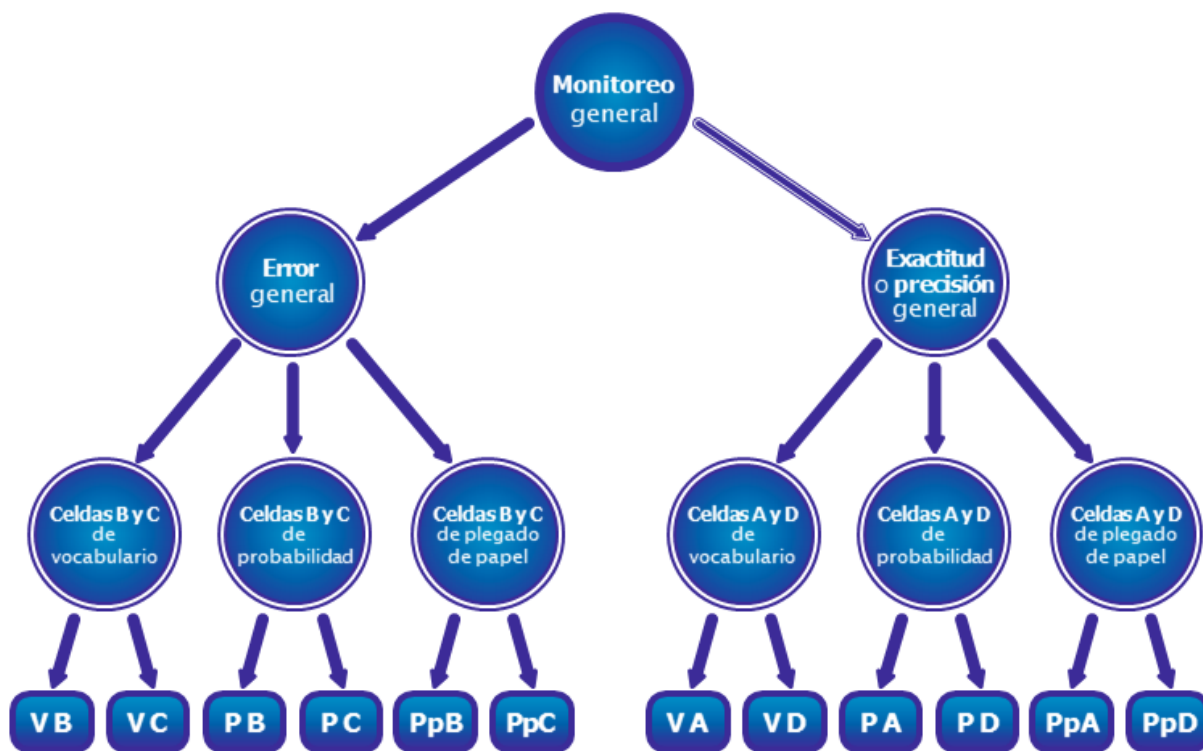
Monitoreo general

Error general

Exactitud o precisión general

Celdas B y C de vocabulario

Celdas B y C de probabilidad

Celdas B y C de plegado de papel

Celdas A y D de vocabulario

Celdas A y D de probabilidad

Celdas A y D de plegado de papel

VB

VC

PB

PC

PpB

PpC

VA

VD

PA

PD

PpA

PpD